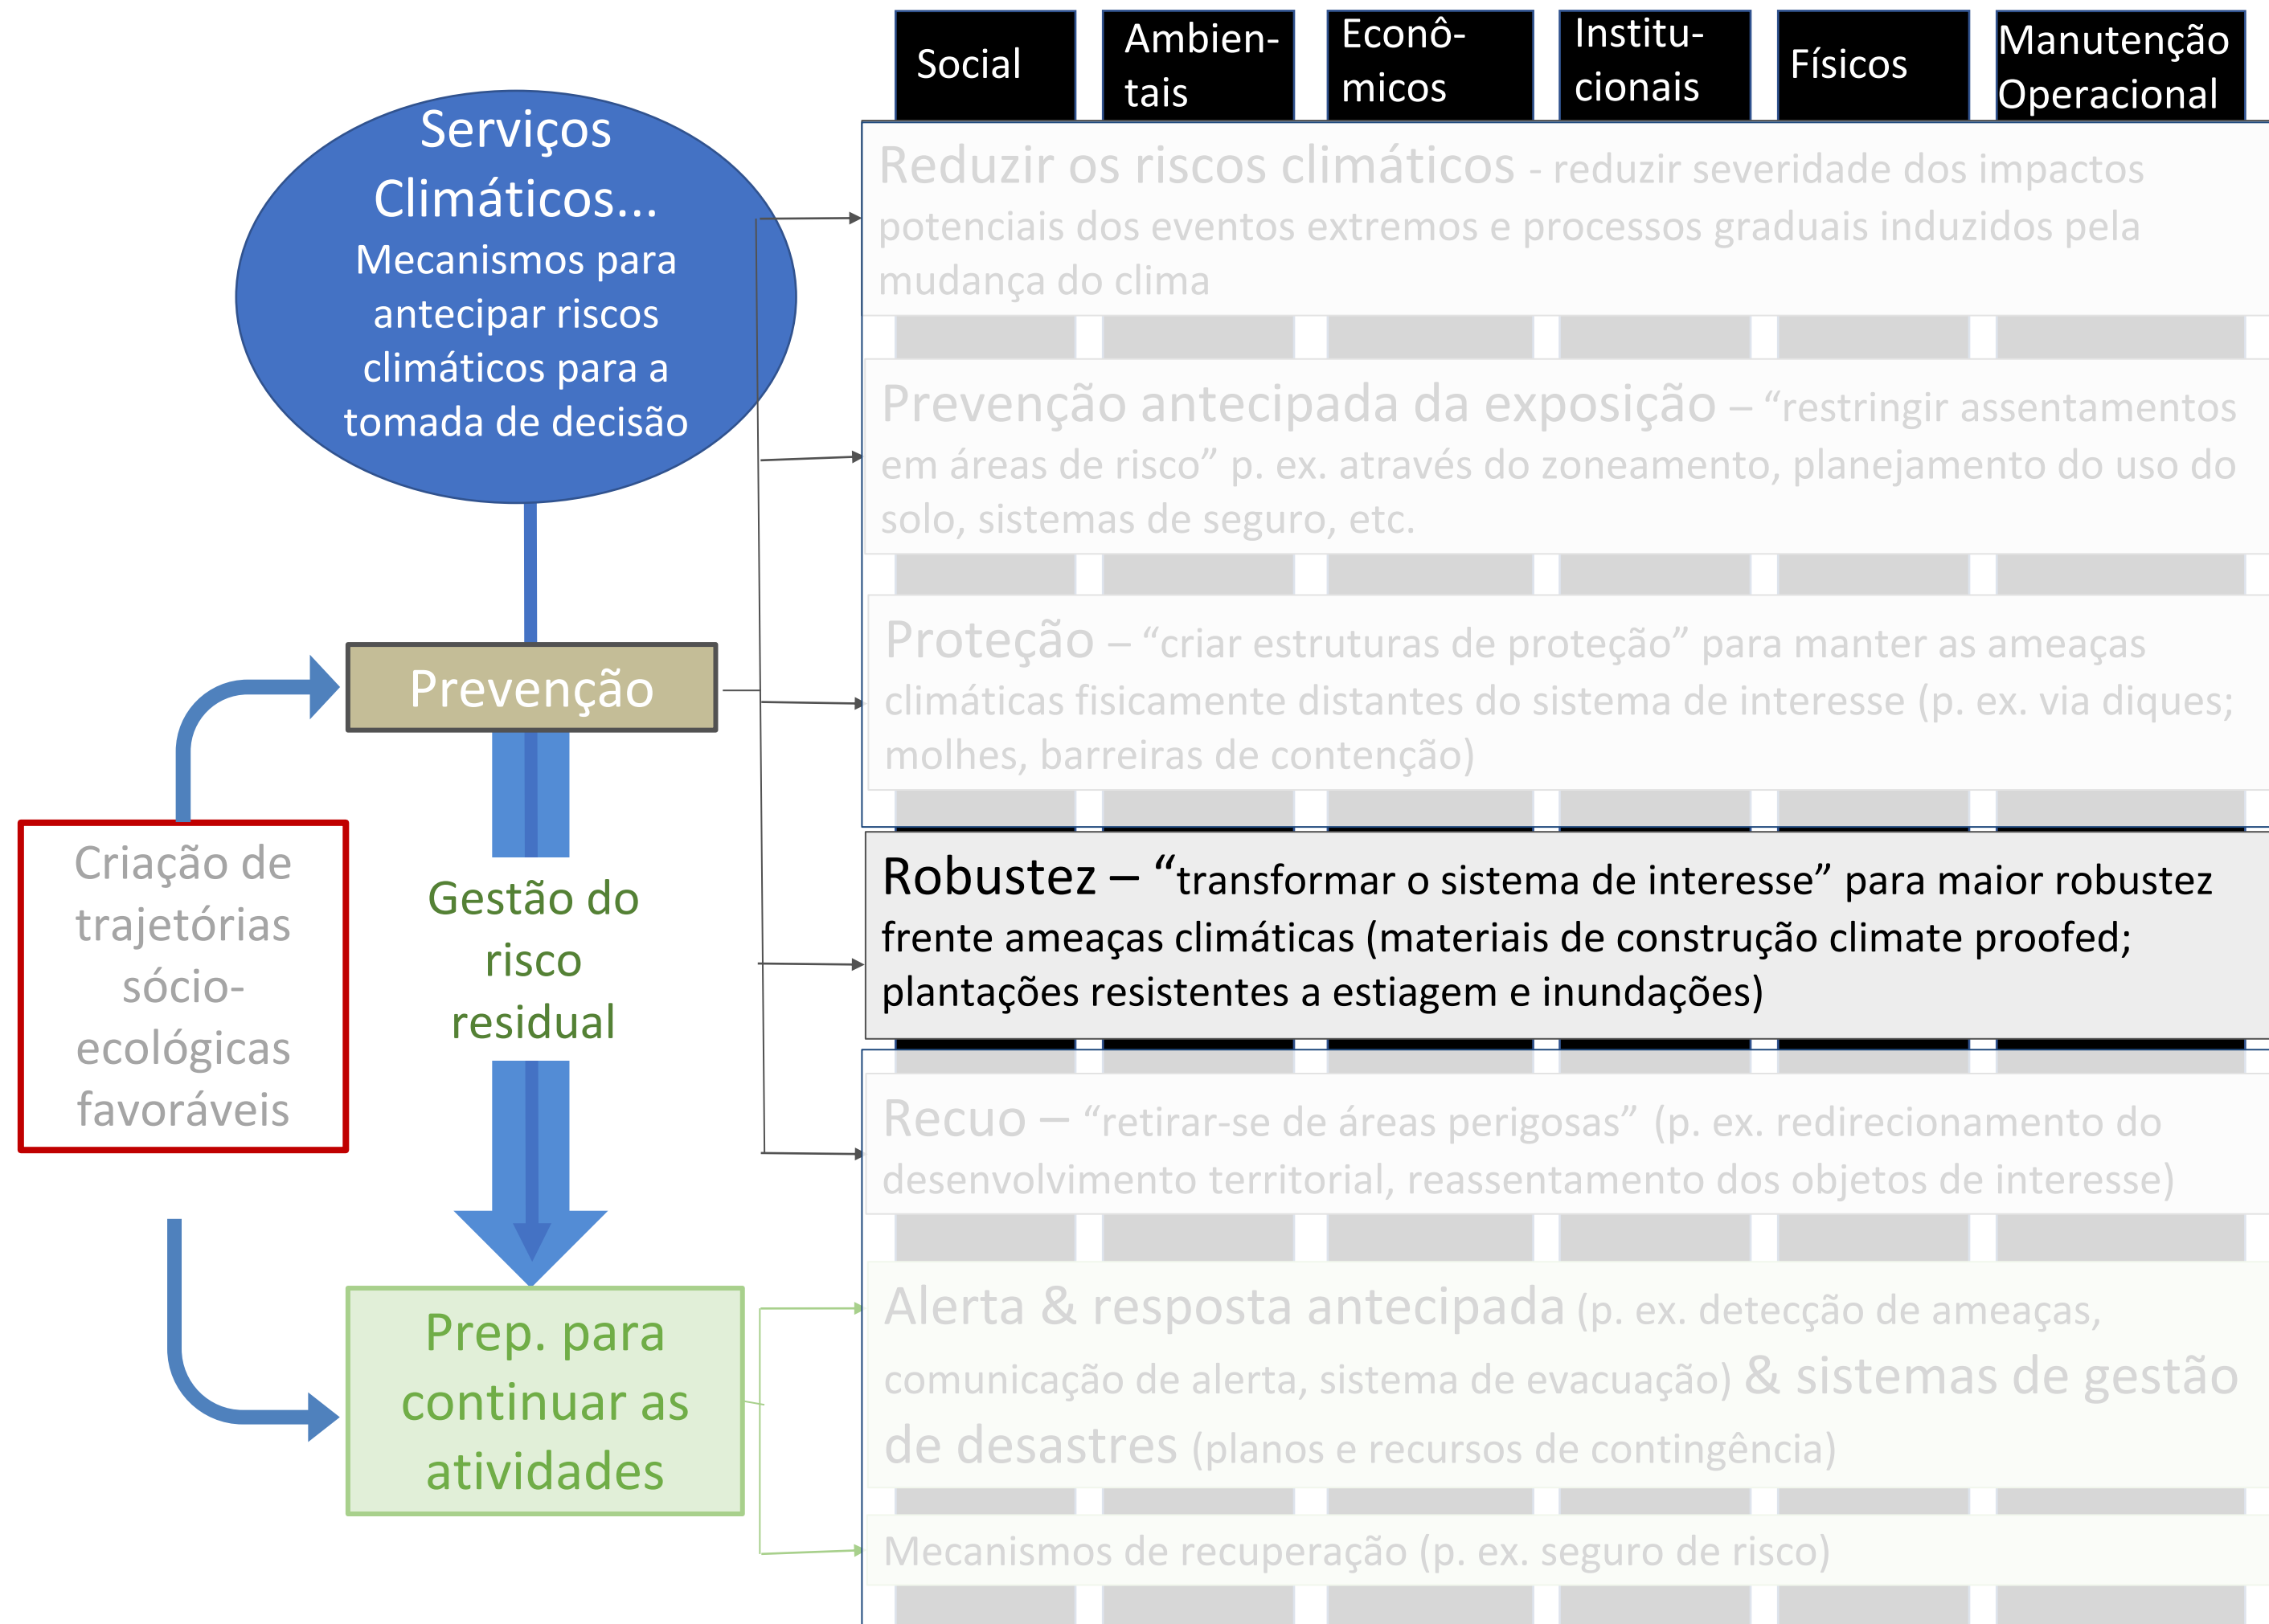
Social

Ambientais

Econômicos

Institucionais

Físicos

Manutenção Operacional

Serviços Climáticos...
Mecanismos para antecipar riscos climáticos para a tomada de decisão

Prevenção

Gestão do risco residual

Criação de trajetórias sócio-ecológicas favoráveis

Prep. para continuar as atividades

Reduzir os riscos climáticos - reduzir severidade dos impactos potenciais dos eventos extremos e processos graduais induzidos pela mudança do clima

Prevenção antecipada da exposição – "restringir assentamentos em áreas de risco" p. ex. através do zoneamento, planejamento do uso do solo, sistemas de seguro, etc.

Proteção – "criar estruturas de proteção" para manter as ameaças climáticas fisicamente distantes do sistema de interesse (p. ex. via diques; molhes, barreiras de contenção)

Robustez – "transformar o sistema de interesse" para maior robustez frente ameaças climáticas (materiais de construção climate proofed; plantações resistentes a estiagem e inundações)

Recuo – "retirar-se de áreas perigosas" (p. ex. redirecionamento do desenvolvimento territorial, reassentamento dos objetos de interesse)

Alerta & resposta antecipada (p. ex. detecção de ameaças, comunicação de alerta, sistema de evacuação) & sistemas de gestão de desastres (planos e recursos de contingência)

Mecanismos de recuperação (p. ex. seguro de risco)